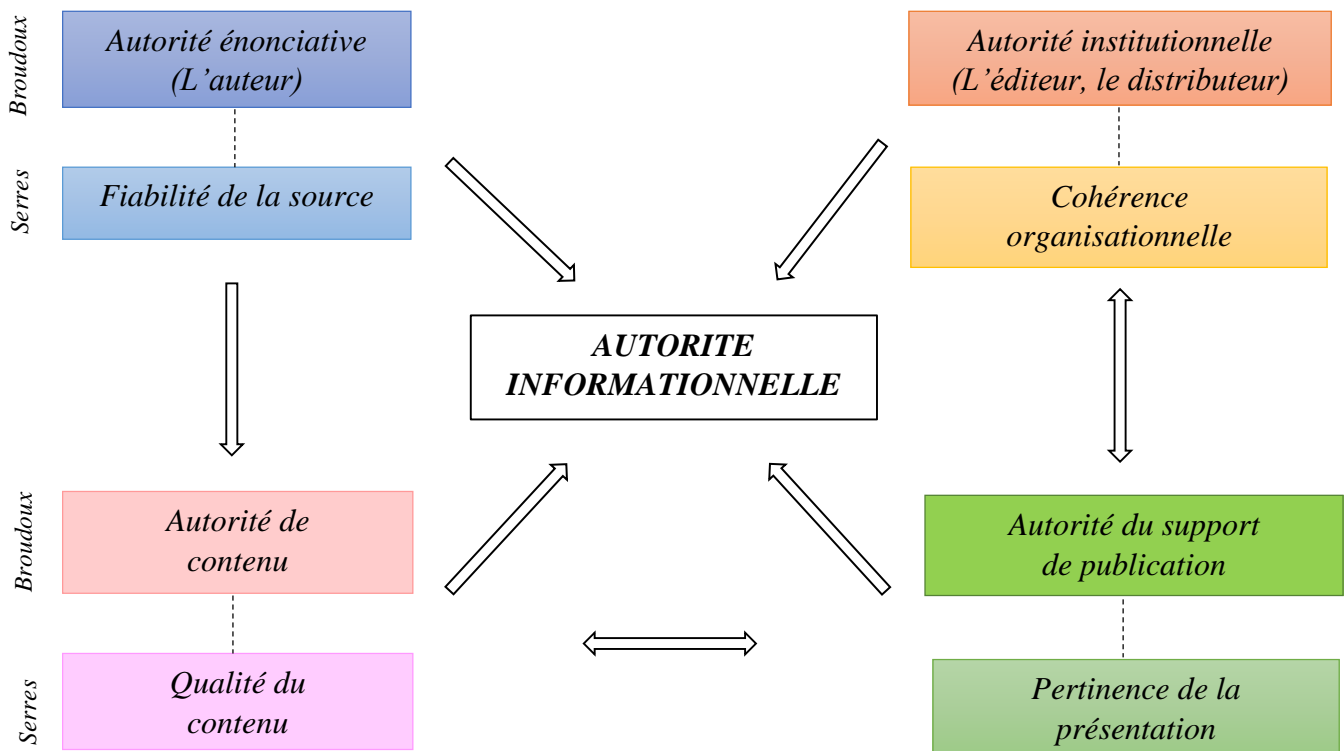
Broudoux

Autorité énonciative (L'auteur)

Serres

Fiabilité de la source

Autorité institutionnelle (L'éditeur, le distributeur)

Cohérence organisationnelle

AUTORITE INFORMATIONNELLE

Broudoux

Autorité de contenu

Serres

Qualité du contenu

Autorité du support de publication

Pertinence de la présentation